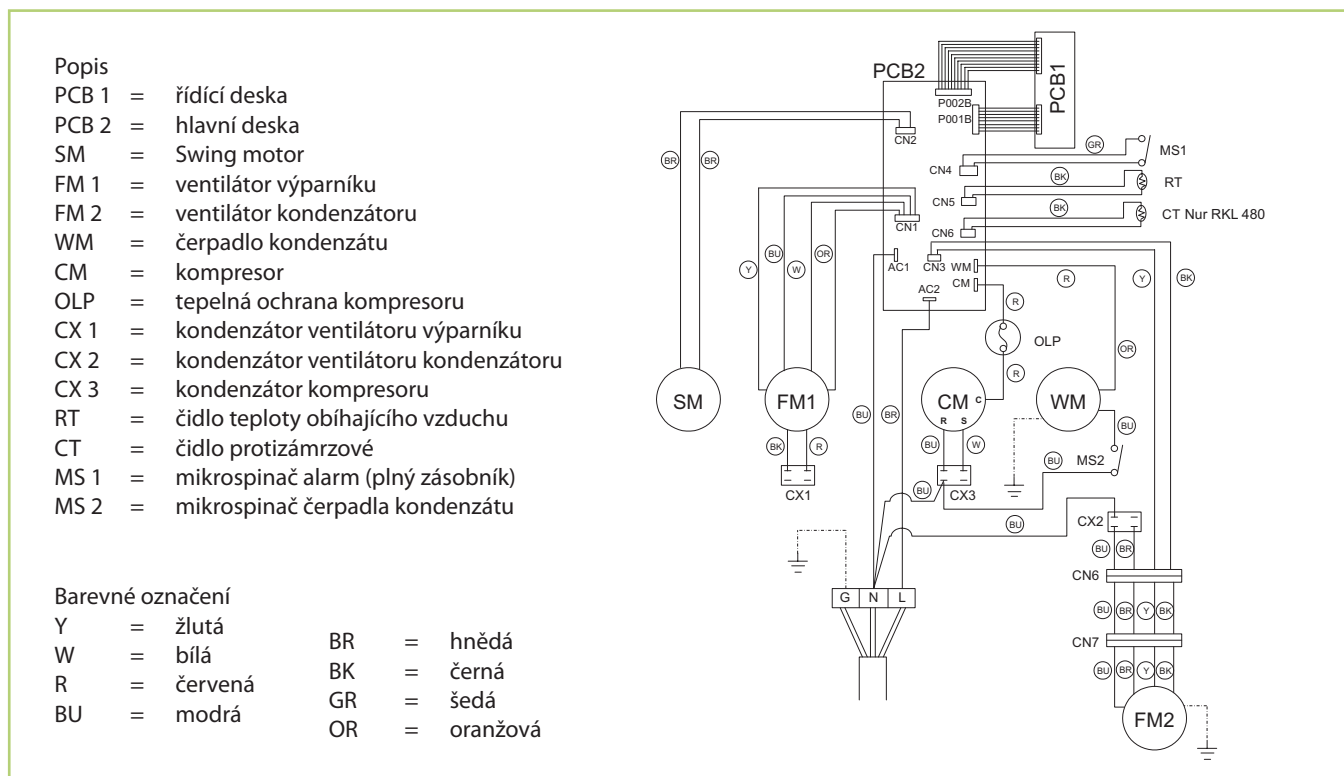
Popis
PCB 1 = řídící deska
PCB 2 = hlavní deska
SM = Swing motor
FM 1 = ventilátor výparníku
FM 2 = ventilátor kondenzátoru
WM = čerpadlo kondenzátu
CM = kompresor
OLP = tepelná ochrana kompresoru
CX 1 = kondenzátor ventilátoru výparníku
CX 2 = kondenzátor ventilátoru kondenzátoru
CX 3 = kondenzátor kompresoru
RT = čidlo teploty obíhajícího vzduchu
CT = čidlo protizámrzové
MS 1 = mikrospinač alarm (plný zásobník)
MS 2 = mikrospinač čerpadla kondenzátu

Barevné označení
Y = žlutá
W = bílá
R = červená
BU = modrá
BR = hnědá
BK = černá
GR = šedá
OR = oranžová

PCB2
PCB1
P002B
P001B
CN2
BR
BR
GR
MS1
CN4
BK
RT
CN5
BK
CT Nur RKL 480
CN6
CN1
Y
BU
W
OR
AC1
CN3
WM
CM
R
Y
BK
AC2
R
OLP
R
OR
SM
FM1
CM
C
R
S
WM
BU
BR
BK
R
BU
W
BU
BU
MS2
CX1
CX3
BU
CX2
BU
BR
CN6
G
N
L
BU
BR
Y
BK
CN7
BU
BR
Y
BK
FM2